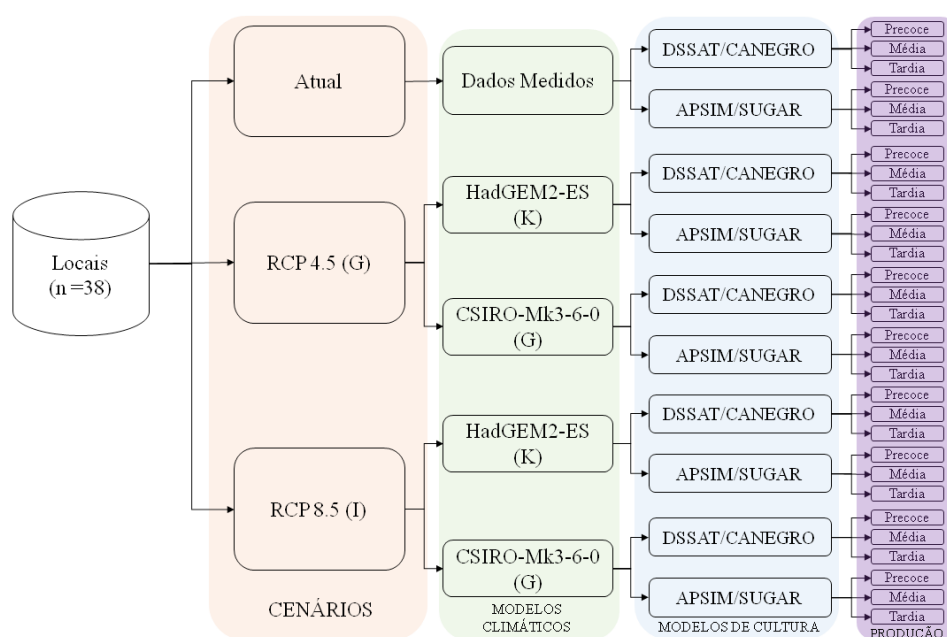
Locais (n =38)

Atual

RCP 4.5 (G)

RCP 8.5 (I)

CENÁRIOS

Dados Medidos

HadGEM2-ES (K)

CSIRO-Mk3-6-0 (G)

HadGEM2-ES (K)

CSIRO-Mk3-6-0 (G)

MODELOS CLIMÁTICOS

DSSAT/CANEGRO

APSIM/SUGAR

DSSAT/CANEGRO

APSIM/SUGAR

DSSAT/CANEGRO

APSIM/SUGAR

DSSAT/CANEGRO

APSIM/SUGAR

DSSAT/CANEGRO

APSIM/SUGAR

MODELOS DE CULTURA

Precoce
Média
Tardia
Precoce
Média
Tardia
Precoce
Média
Tardia
Precoce
Média
Tardia
Precoce
Média
Tardia
Precoce
Média
Tardia
Precoce
Média
Tardia
Precoce
Média
Tardia
Precoce
Média
Tardia
Precoce
Média
Tardia

PRODUÇÃO